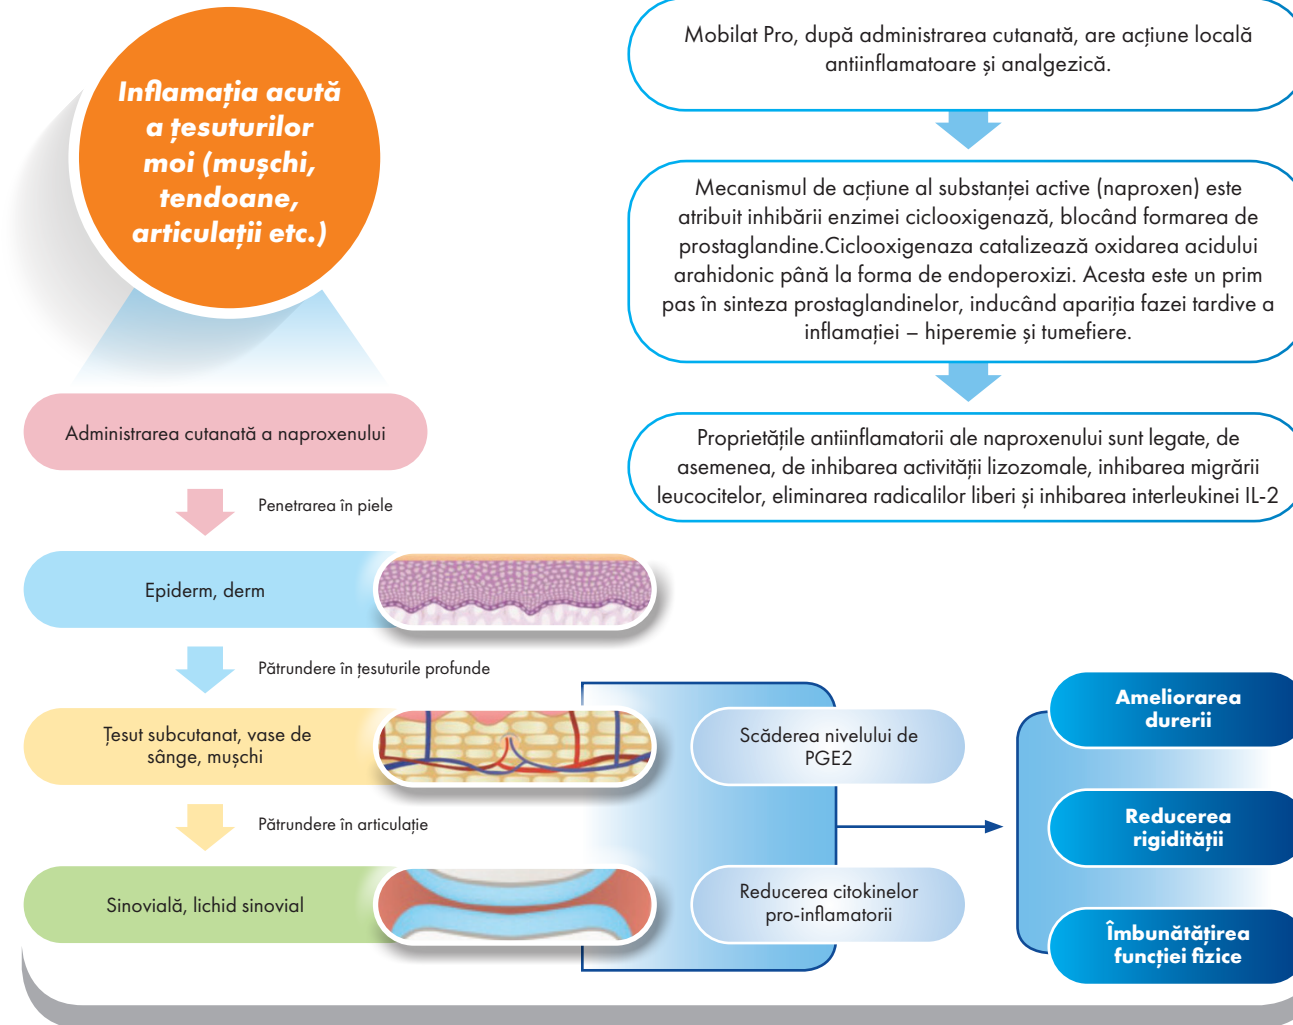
Inflamația acută a țesuturilor moi (mușchi, tendoane, articulații etc.)

Mobilat Pro, după administrarea cutanată, are acțiune locală antiinflamatoare și analgezică.

Mecanismul de acțiune al substanței active (naproxen) este atribuit inhibării enzimei ciclooxigenază, blocând formarea de prostaglandine.Ciclooxigenaza catalizează oxidarea acidului arahidonic până la forma de endoperoxizi. Acesta este un prim pas în sinteza prostaglandinelor, inducând apariția fazei tardive a inflamației – hiperemie și tumefiere.

Proprietățile antiinflamatorii ale naproxenului sunt legate, de asemenea, de inhibarea activității lizozomale, inhibarea migrării leucocitelor, eliminarea radicalilor liberi și inhibarea interleukinei IL-2

Administrarea cutanată a naproxenului

Penetrarea în piele

Epiderm, derm

Pătrundere în țesuturile profunde

Țesut subcutanat, vase de sânge, mușchi

Pătrundere în articulație

Sinovială, lichid sinovial

Scăderea nivelului de PGE2

Reducerea citokinelor pro-inflamatorii

Ameliorarea durerii

Reducerea rigidității

Îmbunătățirea funcției fizice